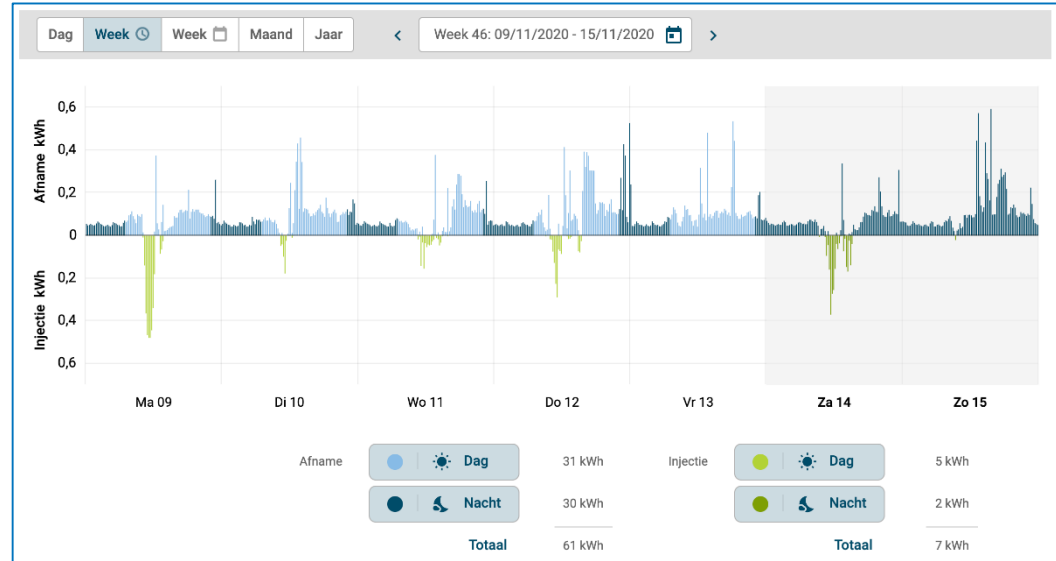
Dag | Week | Week | Maand | Jaar

<

Week 46: 09/11/2020 - 15/11/2020

>

Afname kWh

0,6
0,4
0,2
0
0,2
0,4
0,6

Injectie kWh

Ma 09 | Di 10 | Wo 11 | Do 12 | Vr 13 | Za 14 | Zo 15

| Afname | Dag | 31 kWh | Injectie | Dag | 5 kWh |
|---|---|---|---|---|---|
| | Nacht | 30 kWh | | Nacht | 2 kWh |
| | Totaal | 61 kWh | | Totaal | 7 kWh |